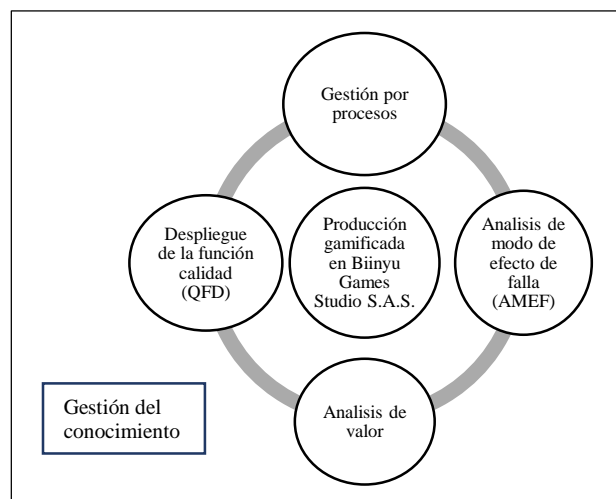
Gestión por procesos

Despliegue de la función calidad (QFD)

Producción gamificada en Biinyu Games Studio S.A.S.

Analisis de modo de efecto de falla (AMEF)

Gestión del conocimiento

Analisis de valor